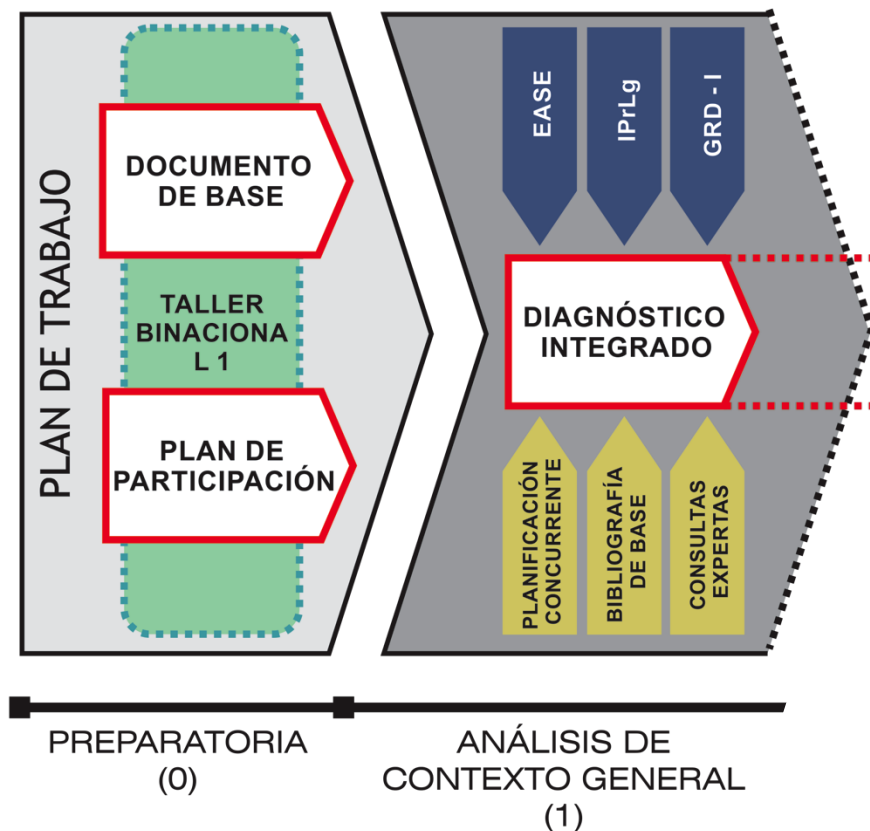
PLAN DE TRABAJO

DOCUMENTO DE BASE

TALLER BINACIONA L 1

PLAN DE PARTICIPACIÓN

EASE

IPrLg

GRD - I

DIAGNÓSTICO INTEGRADO

PLANIFICACIÓN CONCURRENTE

BIBLIOGRAFÍA DE BASE

CONSULTAS EXPERTAS

PREPARATORIA (0)

ANÁLISIS DE CONTEXTO GENERAL (1)